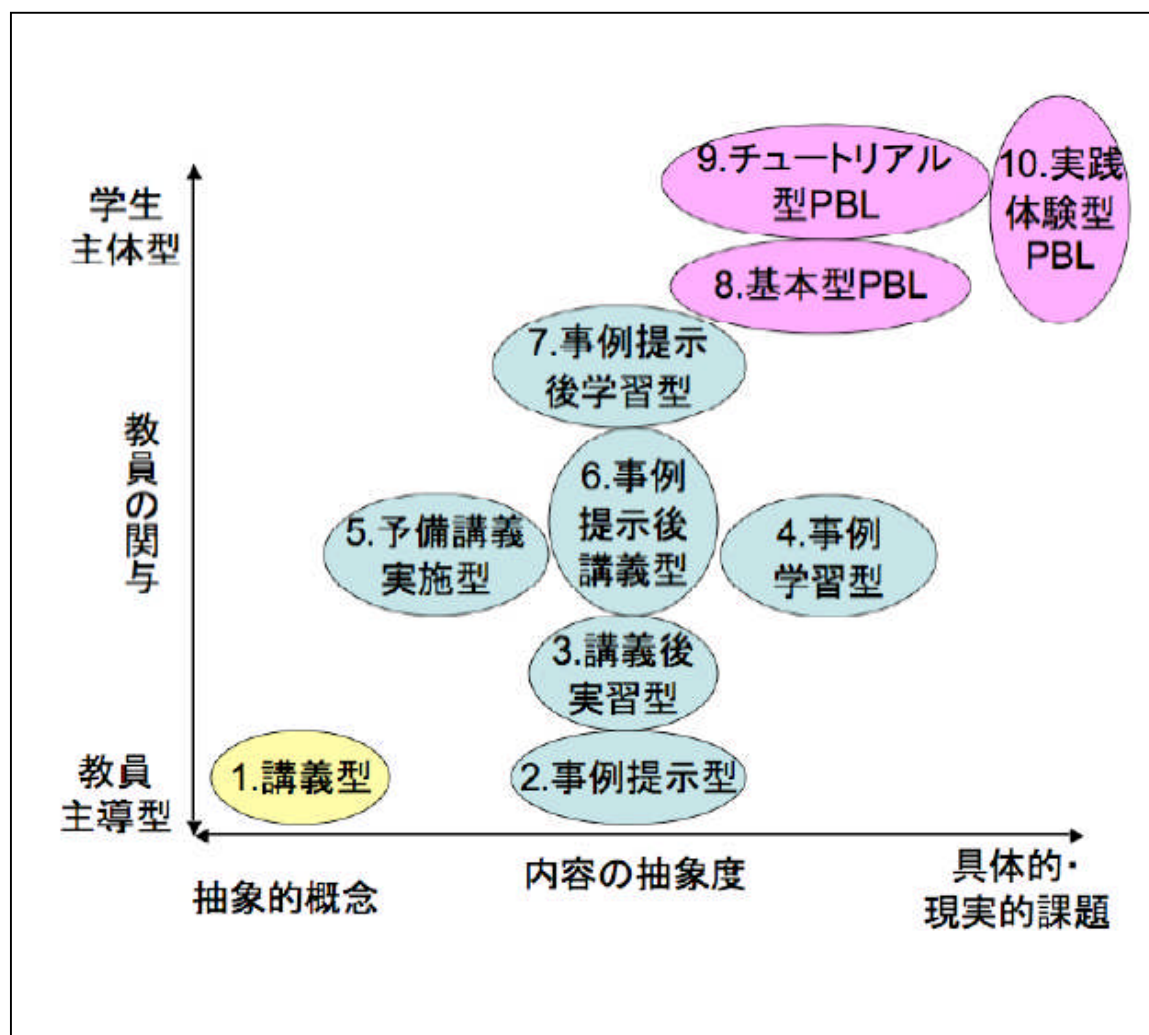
学生
主体型

教員の関与

教員
主導型

9.チュートリアル型PBL

10.実践体験型PBL

8.基本型PBL

7.事例提示後学習型

6.事例提示後講義型

5.予備講義実施型

4.事例学習型

3.講義後実習型

1.講義型

2.事例提示型

抽象的概念

内容の抽象度

具体的・現実的課題